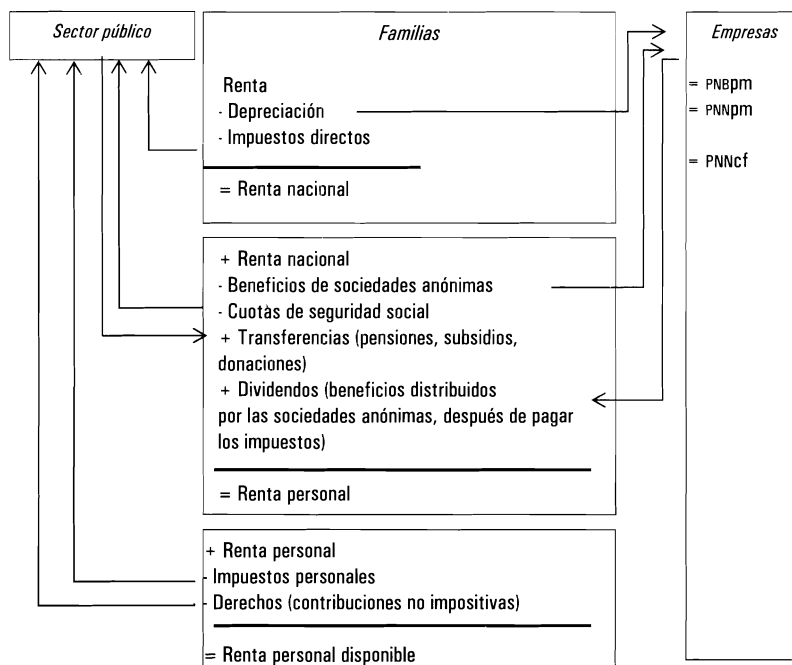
Sector público

Familias

Renta
- Depreciación
- Impuestos directos

= Renta nacional

+ Renta nacional
- Beneficios de sociedades anónimas
- Cuotas de seguridad social
+ Transferencias (pensiones, subsidios, donaciones)
+ Dividendos (beneficios distribuidos por las sociedades anónimas, después de pagar los impuestos)

= Renta personal

+ Renta personal
- Impuestos personales
- Derechos (contribuciones no impositivas)

= Renta personal disponible

Empresas

= PNBpm
= PNNpm

= PNNcf